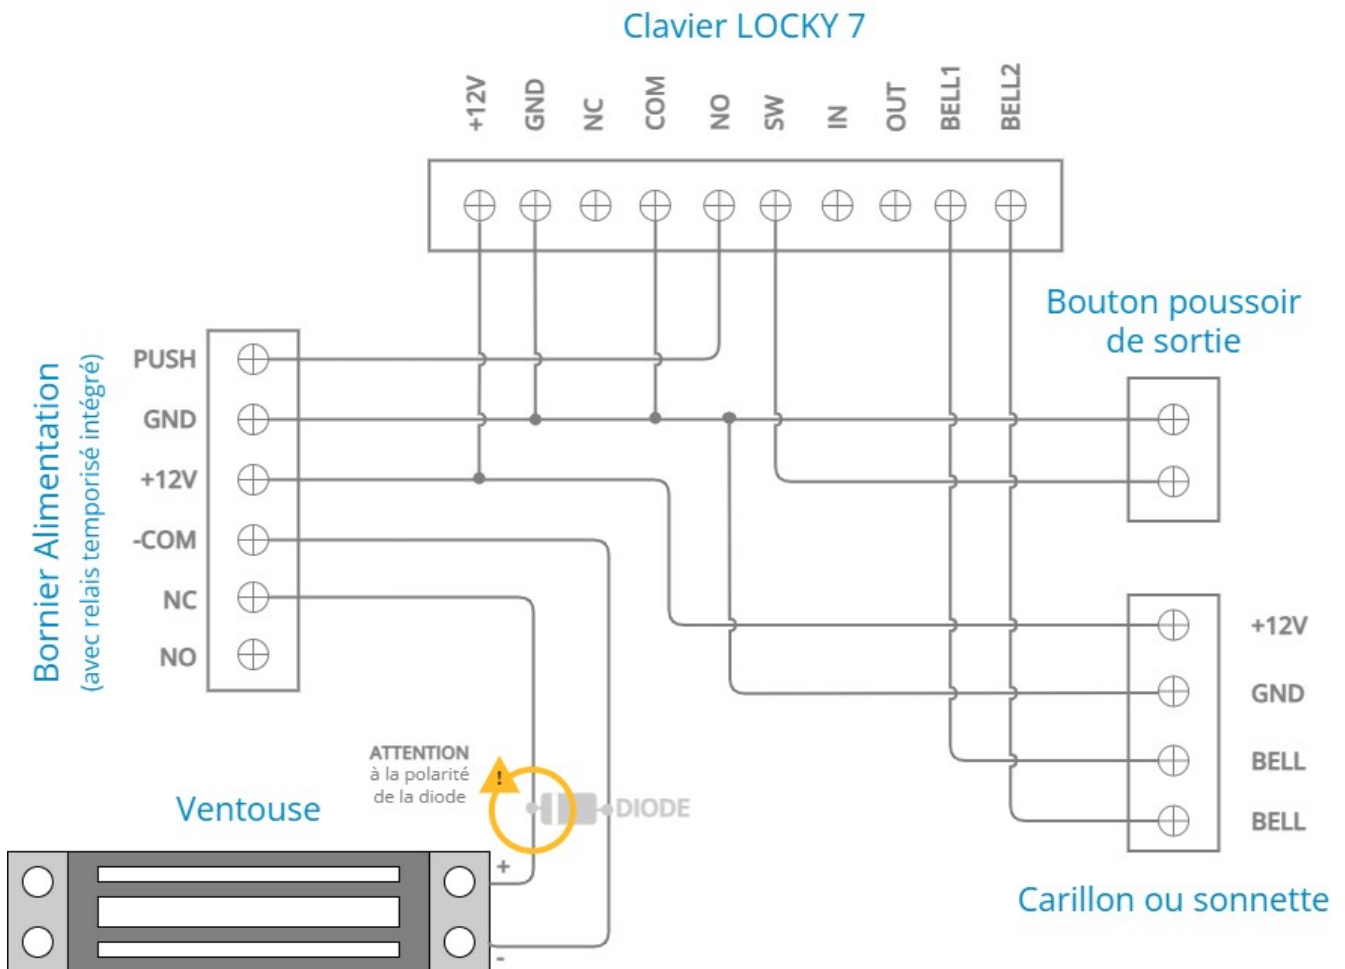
Clavier LOCKY 7

+12V
GND
NC
COM
NO
SW
IN
OUT
BELL1
BELL2

Bornier Alimentation
(avec relais temporisé intégré)

PUSH
GND
+12V
-COM
NC
NO

Bouton poussoir de sortie

+12V
GND
BELL
BELL

Carillon ou sonnette

ATTENTION
à la polarité
de la diode

!

DIODE

Ventouse

+
-